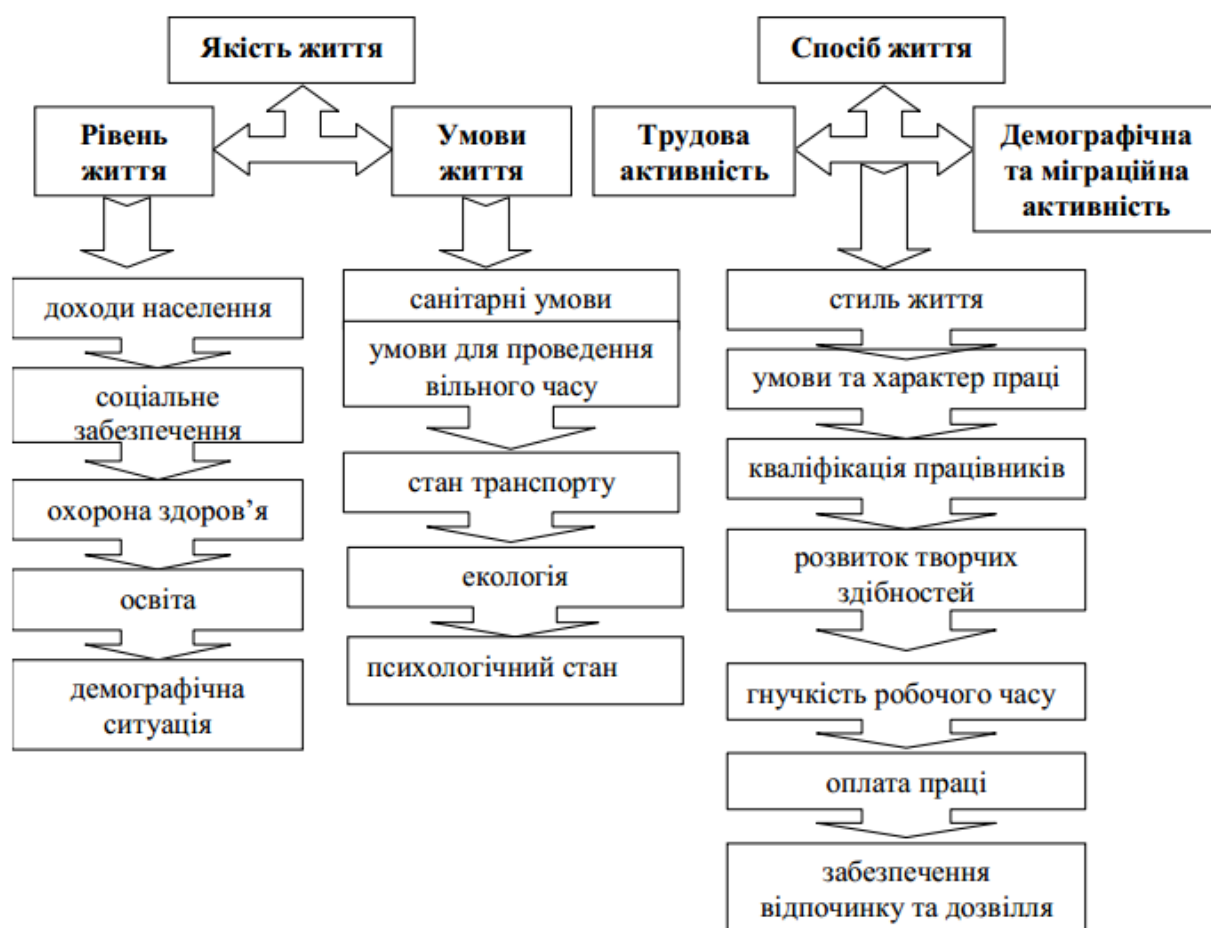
Якість життя

Рівень життя

Умови життя

доходи населення

соціальне забезпечення

охорона здоров’я

освіта

демографічна ситуація

санітарні умови

умови для проведення вільного часу

стан транспорту

екологія

психологічний стан

Спосіб життя

Трудова активність

Демографічна та міграційна активність

стиль життя

умови та характер праці

кваліфікація працівників

розвиток творчих здібностей

гнучкість робочого часу

оплата праці

забезпечення відпочинку та дозвілля